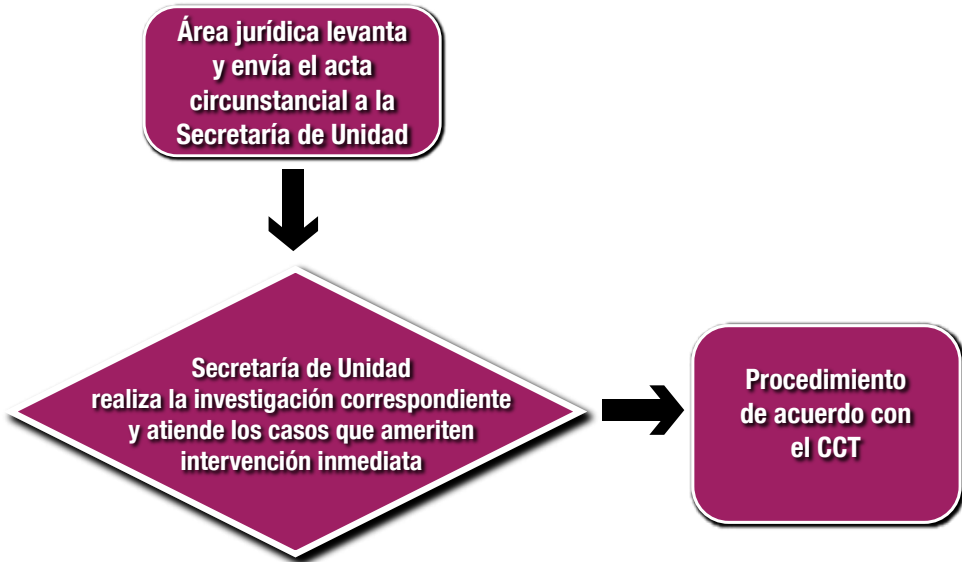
Área jurídica levanta y envía el acta circunstancial a la Secretaría de Unidad

Secretaría de Unidad realiza la investigación correspondiente y atiende los casos que ameriten intervención inmediata

Procedimiento de acuerdo con el CCT